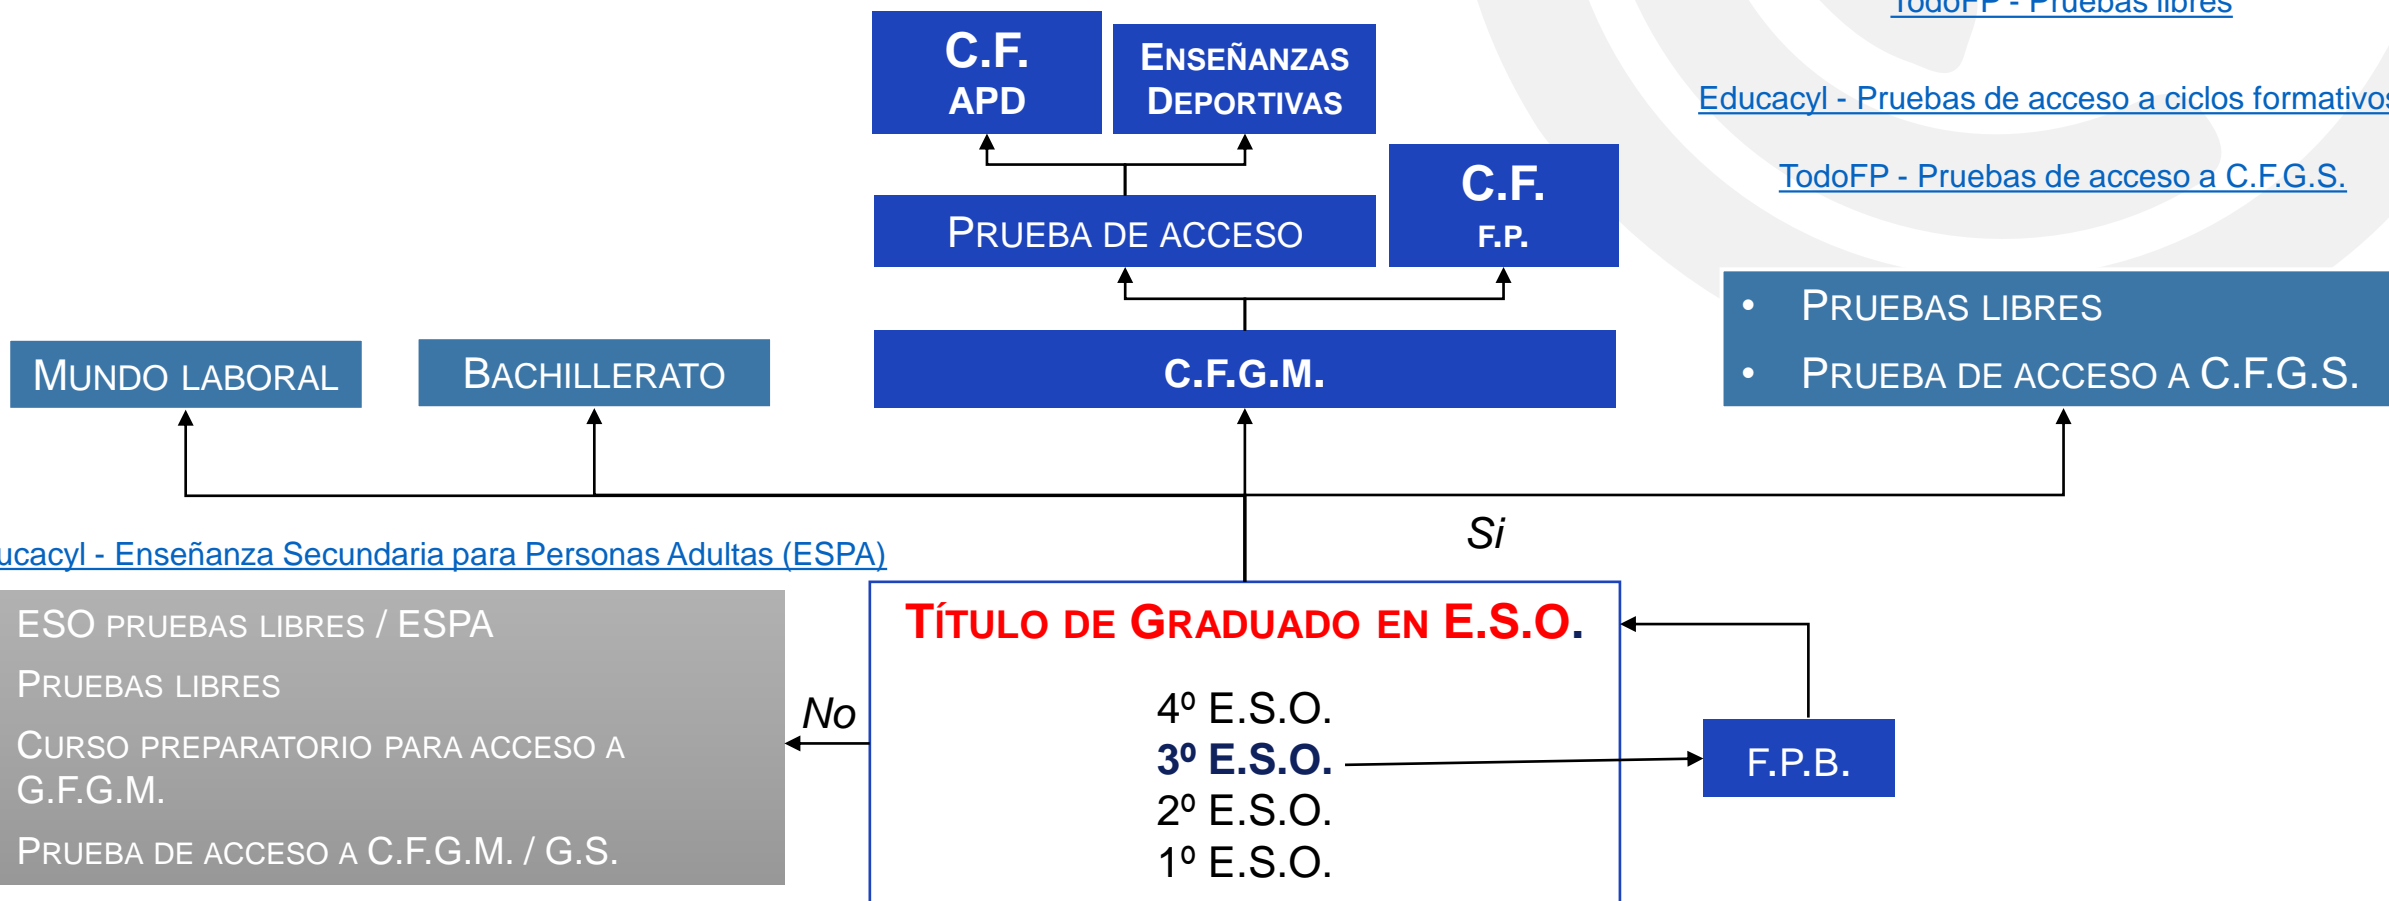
TodoFP - Pruebas libres

C.F.
APD

Enseñanzas Deportivas

Educacyl - Pruebas de acceso a ciclos formativos

TodoFP - Pruebas de acceso a C.F.G.S.

Prueba de acceso

C.F.
F.P.

• Pruebas libres
• Prueba de acceso a C.F.G.S.

Mundo laboral

Bachillerato

C.F.G.M.

Si

ucacyl - Enseñanza Secundaria para Personas Adultas (ESPA)

ESO pruebas libres / ESPA

Pruebas libres

Curso preparatorio para acceso a G.F.G.M.

Prueba de acceso a C.F.G.M. / G.S.

No

Título de Graduado en E.S.O.

4º E.S.O.
3º E.S.O.
2º E.S.O.
1º E.S.O.

F.P.B.